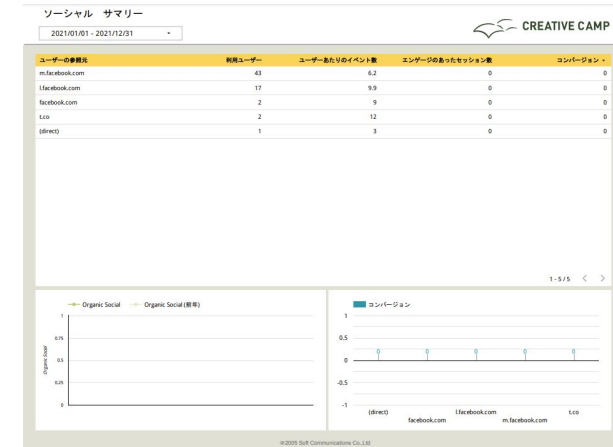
ソーシャル サマリー

2021/01/01 - 2021/12/31 ▾

CREATIVE CAMP

| ユーザーの参照元 | 利用ユーザー | ユーザーあたりのイベント数 | エンゲージのあったセッション数 | コンバージョン ▾ |
|---|---|---|---|---|
| m.facebook.com | 43 | 6.2 | 0 | 0 |
| l.facebook.com | 17 | 9.9 | 0 | 0 |
| facebook.com | 2 | 9 | 0 | 0 |
| t.co | 2 | 12 | 0 | 0 |
| (direct) | 1 | 3 | 0 | 0 |

1 - 5 / 5 < >

Organic Social　Organic Social (前年)

Organic Social

1
0.75
0.5
0.25
0

コンバージョン

1
0.5
0
-0.5
-1

0 0 0 0 0

(direct) facebook.com l.facebook.com m.facebook.com t.co

©2005 Soft Communications Co.,Ltd